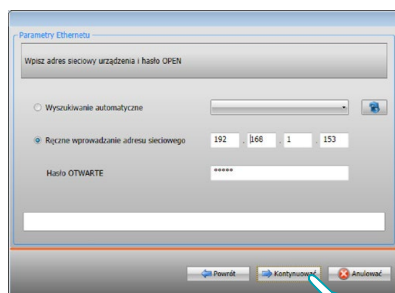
Parametry Ethernetu

Wpisz adres sieciowy urządzenia i hasło OPEN

Wyszukiwanie automatyczne

Ręczne wprowadzanie adresu sieciowego 192 . 168 . 1 . 153

Hasło OTWARTE *****

Powrót Kontynuować Anulować